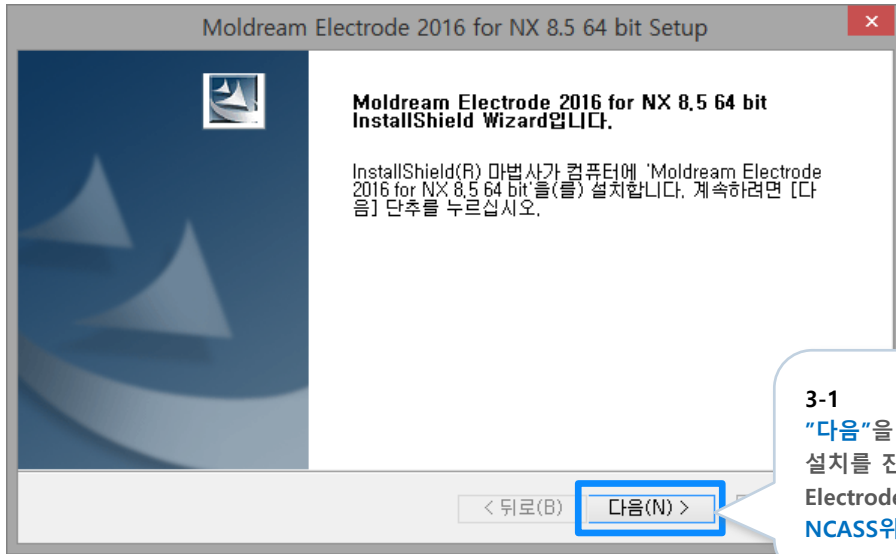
Moldream Electrode 2016 for NX 8.5 64 bit Setup

Moldream Electrode 2016 for NX 8.5 64 bit InstallShield Wizard입니다.

InstallShield(R) 마법사가 컴퓨터에 'Moldream Electrode 2016 for NX 8.5 64 bit'을(를) 설치합니다. 계속하려면 [다음] 단추를 누르십시오.

< 뒤로(B)
다음(N) >

3-1
"다음"을
설치를 진
Electrod
NCASS위